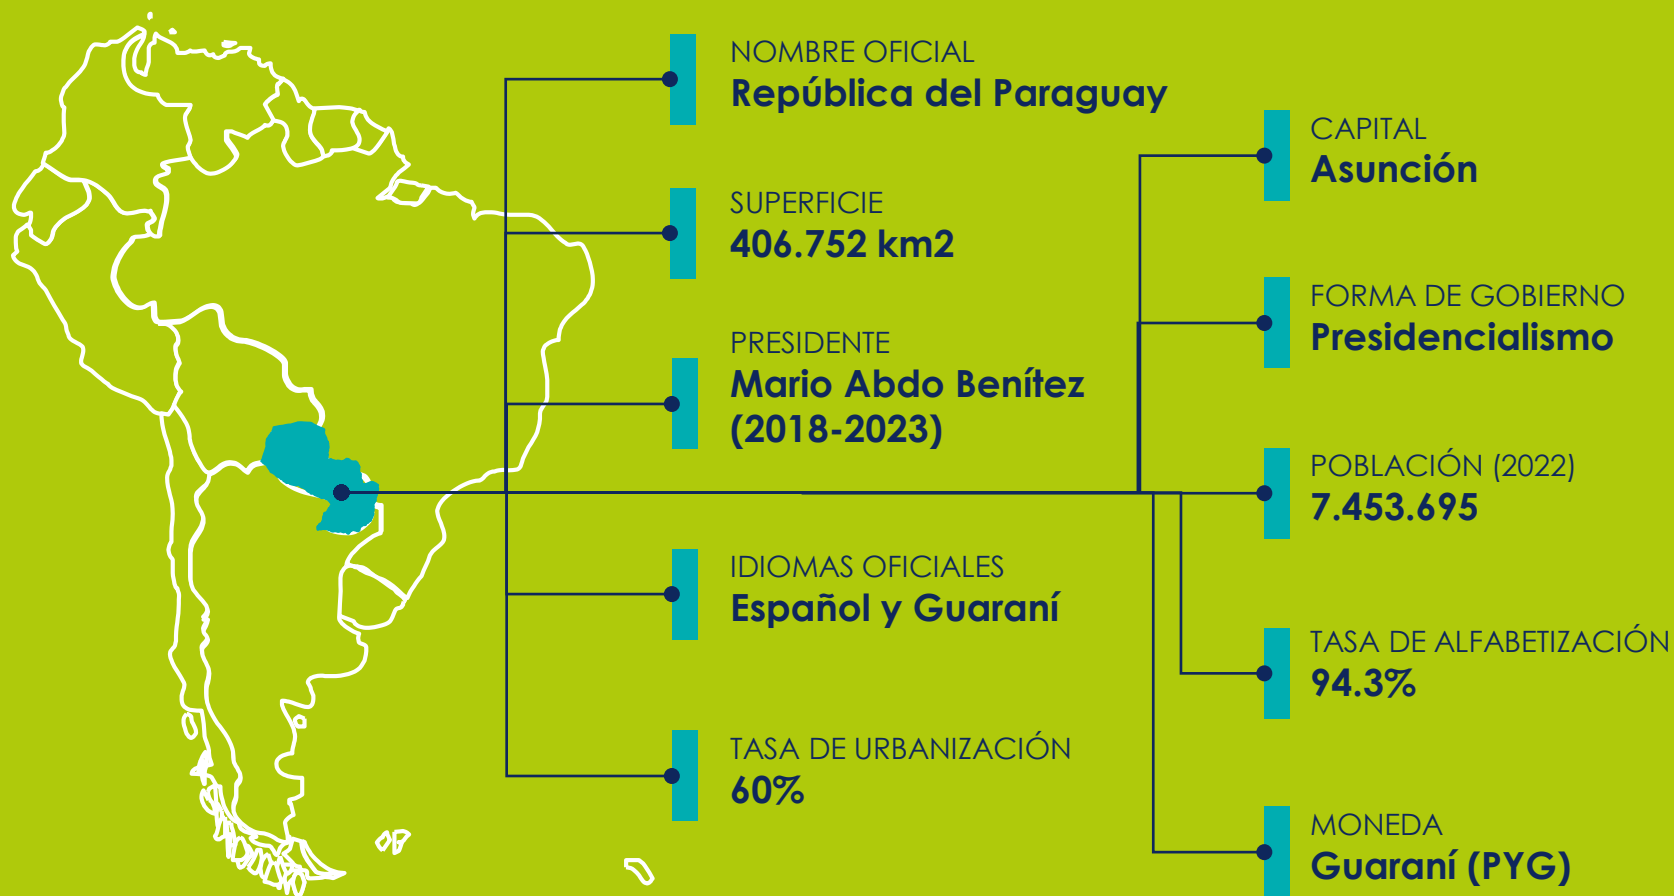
NOMBRE OFICIAL
República del Paraguay

SUPERFICIE
406.752 km2

PRESIDENTE
Mario Abdo Benítez (2018-2023)

IDIOMAS OFICIALES
Español y Guaraní

TASA DE URBANIZACIÓN
60%

CAPITAL
Asunción

FORMA DE GOBIERNO
Presidencialismo

POBLACIÓN (2022)
7.453.695

TASA DE ALFABETIZACIÓN
94.3%

MONEDA
Guaraní (PYG)